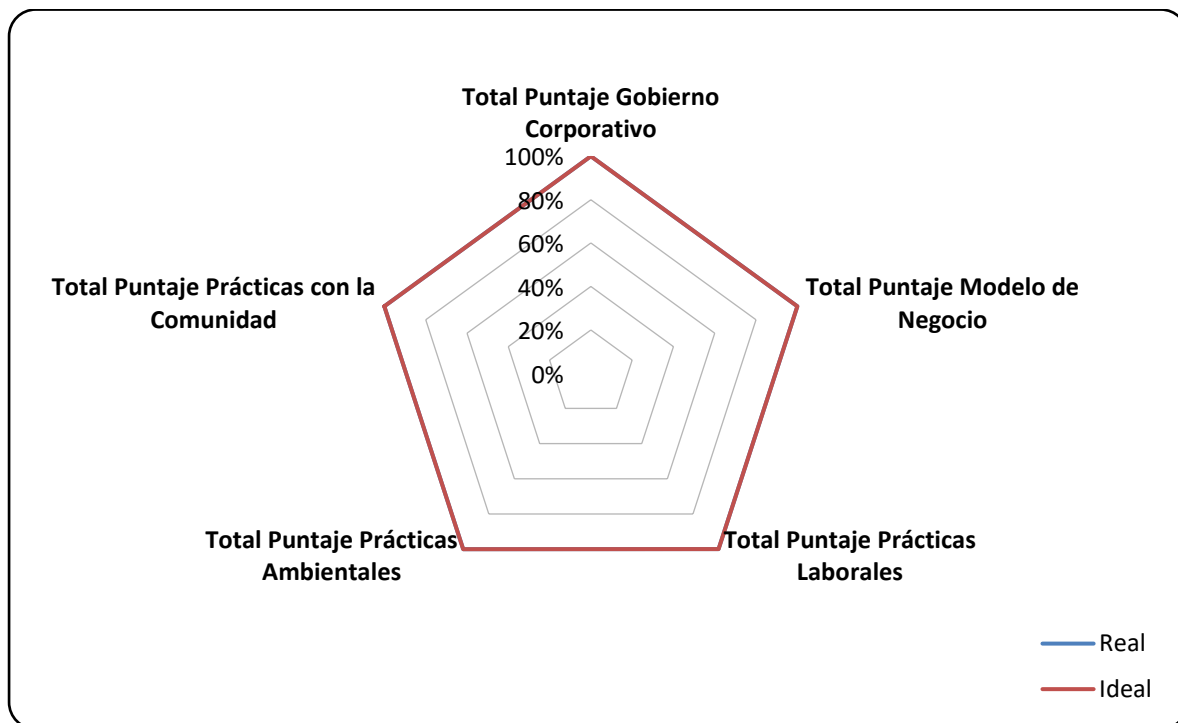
Total Puntaje Gobierno Corporativo

100%
80%
60%
40%
20%
0%

Total Puntaje Modelo de Negocio

Total Puntaje Prácticas Laborales

Total Puntaje Prácticas Ambientales

Total Puntaje Prácticas con la Comunidad

Real
Ideal